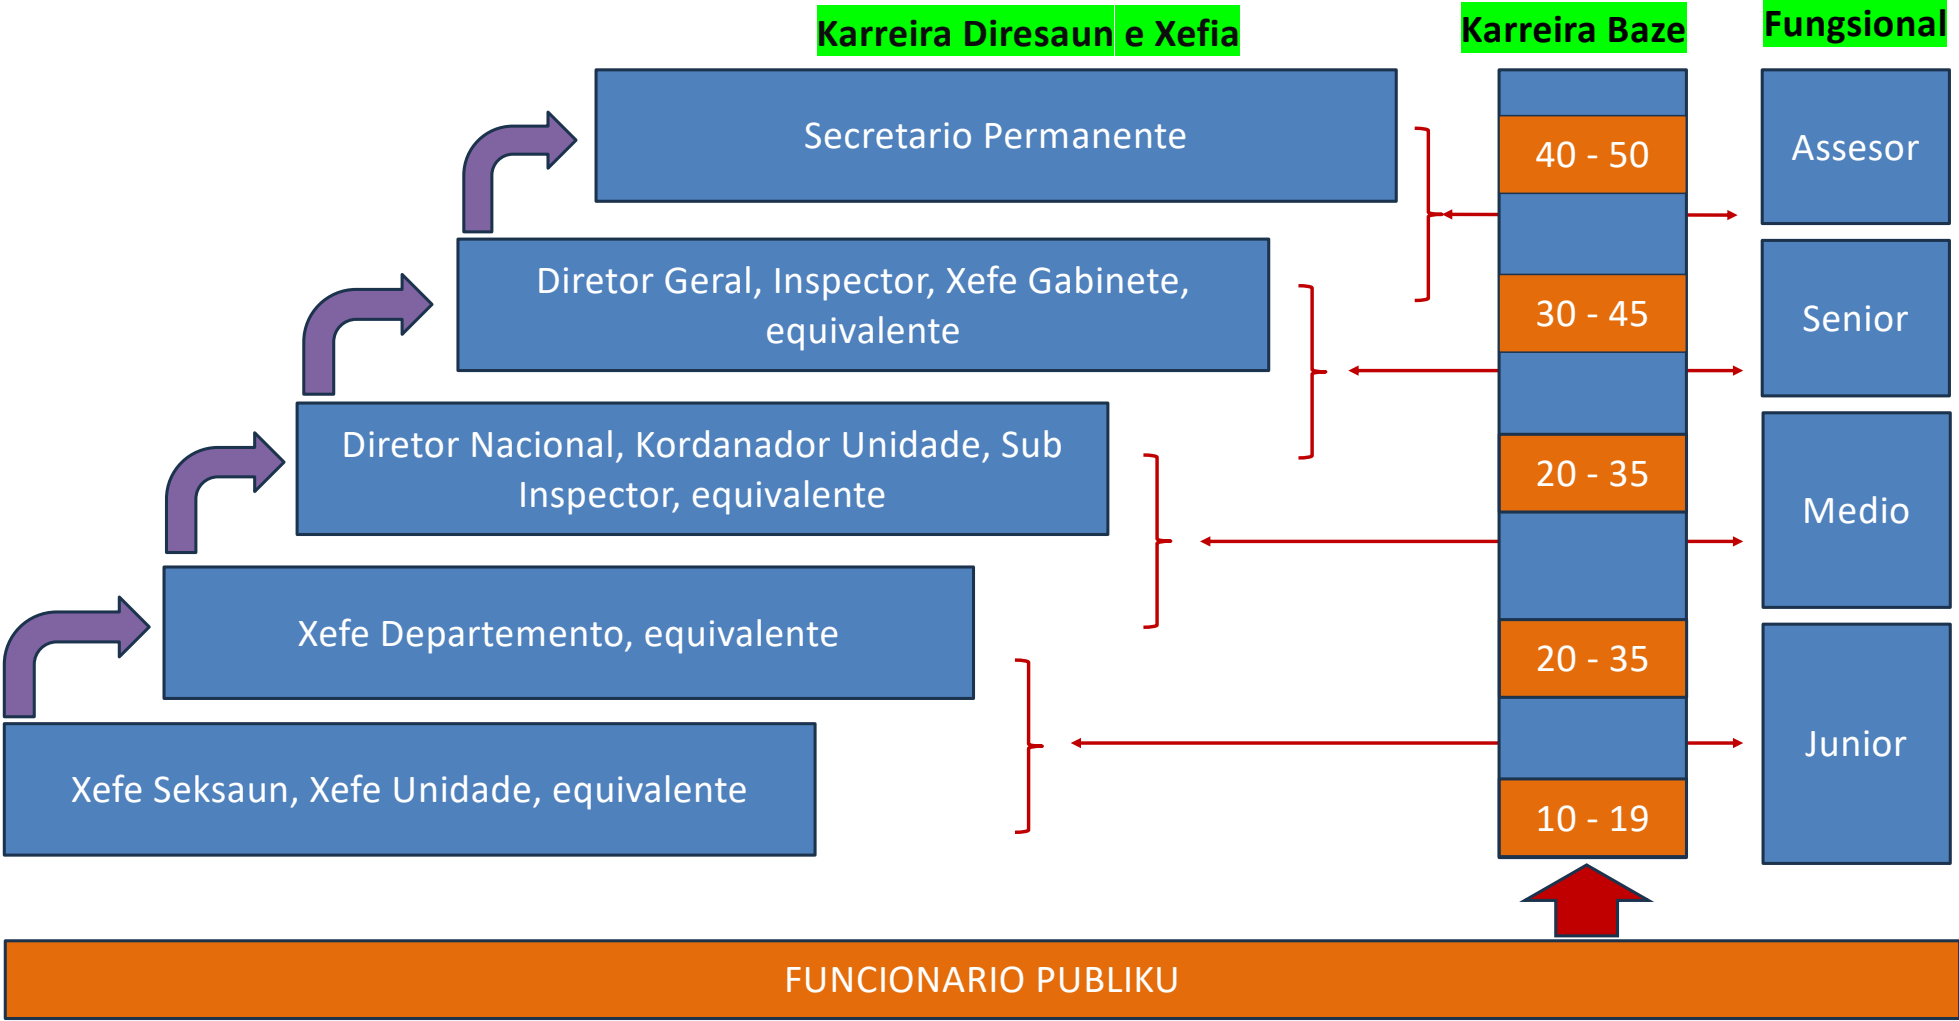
Karreira Diresaun e Xefia

Karreira Baze

Fungsional

Secretario Permanente

Diretor Geral, Inspector, Xefe Gabinete, equivalente

Diretor Nacional, Kordanador Unidade, Sub Inspector, equivalente

Xefe Departemento, equivalente

Xefe Seksaun, Xefe Unidade, equivalente

40 - 50

30 - 45

20 - 35

20 - 35

10 - 19

Assesor

Senior

Medio

Junior

FUNCIONARIO PUBLIKU